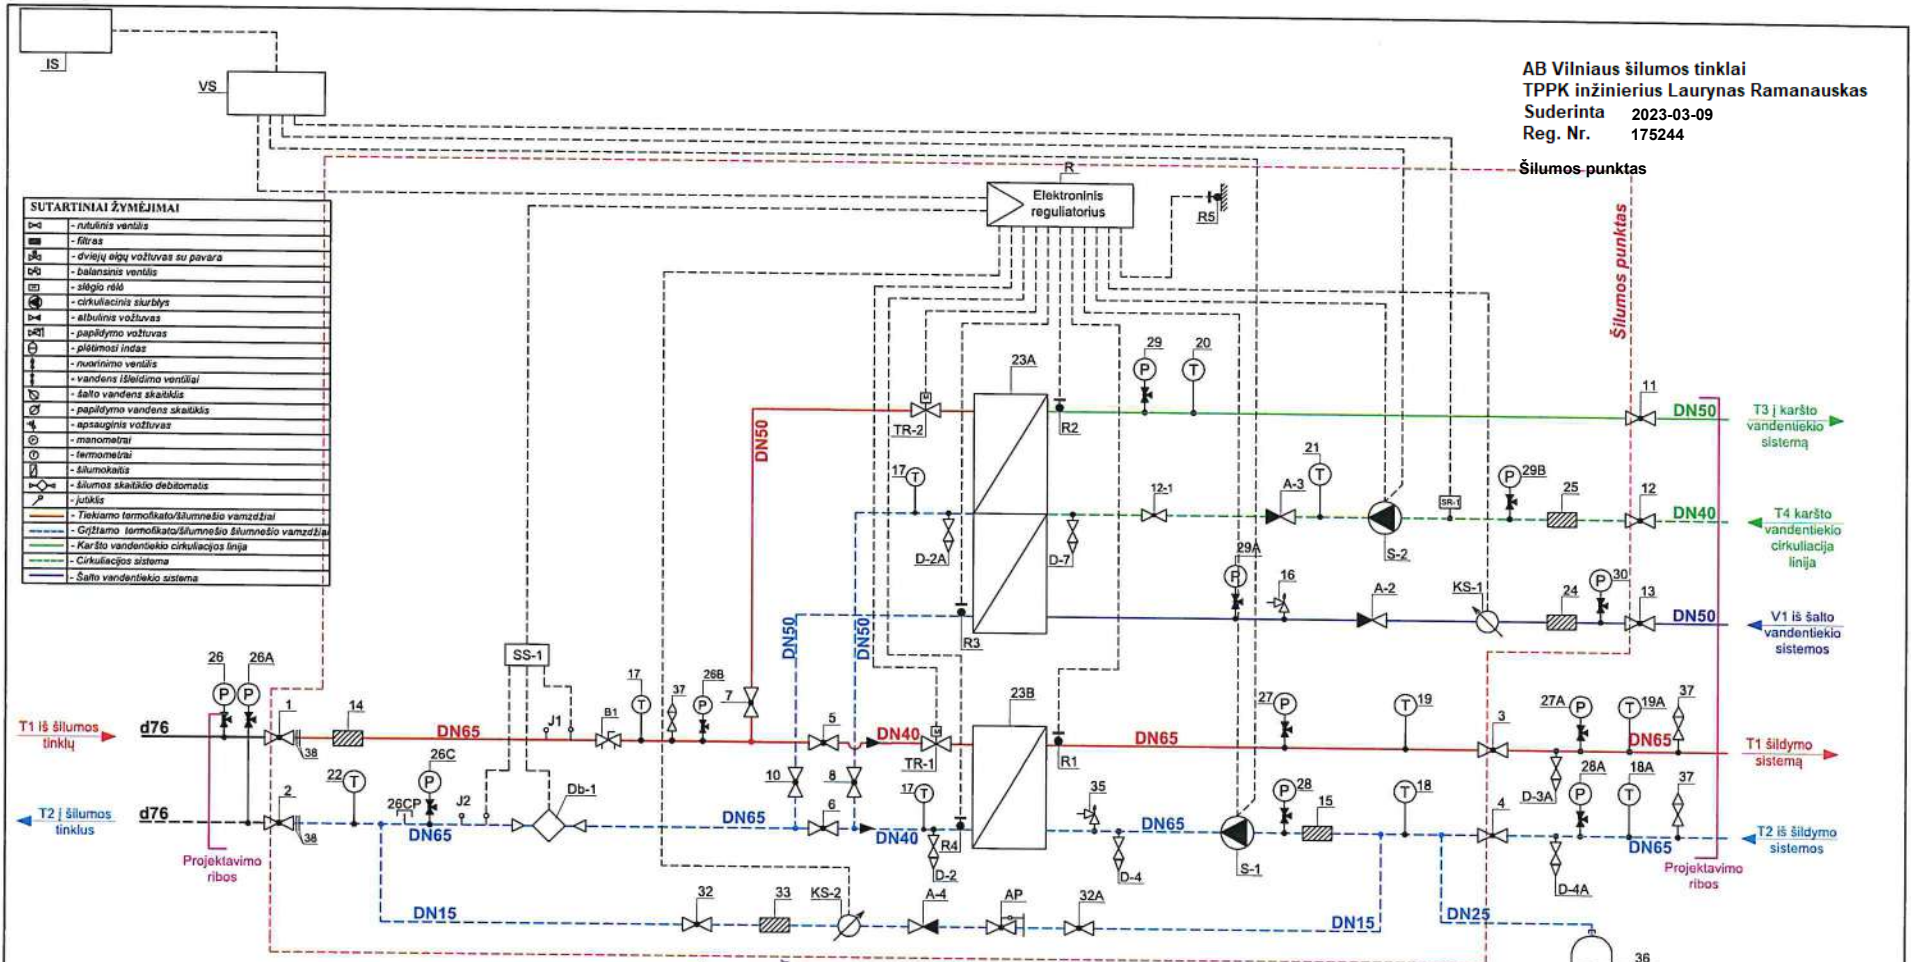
IS

VS

AB Vilniaus šilumos tinklai
TPPK inžinierius Laurynas Ramanauskas
Suderinta 2023-03-09
Reg. Nr. 175244

Šilumos punktas

SUTARTINIAI ŽYMĖJIMAI

| | |
|---|---|
| | - rutulinis ventilis |
| | - filtras |
| | - dviejų eigų vožtuvas su pavara |
| | - balansinis ventilis |
| | - slėgio rėlė |
| | - cirkuliacinis siurblys |
| | - atbulinis vožtuvas |
| | - papildymo vožtuvas |
| | - plėtimosi indas |
| | - nuorinimo ventilis |
| | - vandens išleidimo ventiliai |
| | - šalto vandens skaitiklis |
| | - papildymo vandens skaitiklis |
| | - apsauginis vožtuvas |
| | - manometrai |
| | - termometrai |
| | - šilumokaitis |
| | - šilumos skaitiklio debitomatis |
| | - jutiklis |
| | - Tiekiamo termofikato/šilumnešio vamzdžiai |
| | - Grįžtamo termofikato/šilumnešio šilumnešio vamzdžiai |
| | - Karšto vandentiekio cirkuliacijos linija |
| | - Cirkuliacijos sistema |
| | - Šalto vandentiekio sistema |

R

Elektroninis reguliatorius

R5

Šilumos punktas

23A 29 20 11 DN50 T3 į karšto vandentiekio sistemą

TR-2 R2 DN50

17 21 A-3 SR-1 29B 25 12 DN40 T4 karšto vandentiekio cirkuliacija linija

12-1 S-2

D-2A D-7

29A 16 A-2 KS-1 24 30 13 DN50 V1 iš šalto vandentiekio sistemos

R3 DN50 DN50

26 26A SS-1 17 37 26B 7 23B 27 19 3 27A 19A 37

T1 iš šilumos tinklų d76 1 14 38 DN65 J1 B1 5 DN40 TR-1 R1 DN65 DN65 T1 šildymo sistemą

22 26C 10 8 17 35 28 18 28A 18A 37

T2 į šilumos tinklus d76 2 38 26CP J2 Db-1 DN65 DN65 6 DN40 R4 DN65 S-1 15 4 D-3A DN65 T2 iš šildymo sistemos

Projektavimo ribos D-2 D-4 D-4A Projektavimo ribos

DN15 32 33 KS-2 A-4 AP 32A DN15 DN25 36